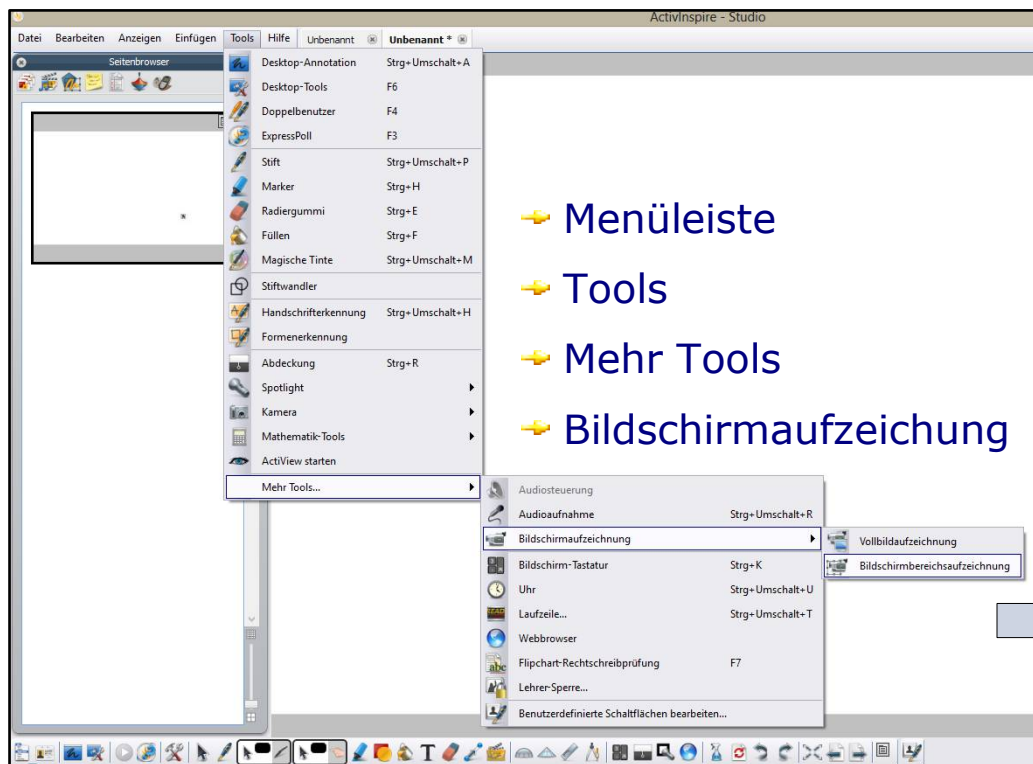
ActivInspire - Studio

Datei Bearbeiten Anzeigen Einfügen Tools Hilfe Unbenannt Unbenannt *

Seitenbrowser

Desktop-Annotation Strg+Umschalt+A
Desktop-Tools F6
Doppelbenutzer F4
ExpressPoll F3
Stift Strg+Umschalt+P
Marker Strg+H
Radiergummi Strg+E
Füllen Strg+F
Magische Tinte Strg+Umschalt+M
Stiftwandler
Handschrifterkennung Strg+Umschalt+H
Formenerkennung
Abdeckung Strg+R
Spotlight
Kamera
Mathematik-Tools
ActiView starten
Mehr Tools...

Audiosteuerung
Audioaufnahme Strg+Umschalt+R
Bildschirmaufzeichnung
Bildschirm-Tastatur Strg+K
Uhr Strg+Umschalt+U
Laufzeile... Strg+Umschalt+T
Webbrowser
Flipchart-Rechtschreibprüfung F7
Lehrer-Sperre...
Benutzerdefinierte Schaltflächen bearbeiten...

Vollbildaufzeichnung
Bildschirmbereichsaufzeichnung

Menüleiste
Tools
Mehr Tools
Bildschirmaufzeichung